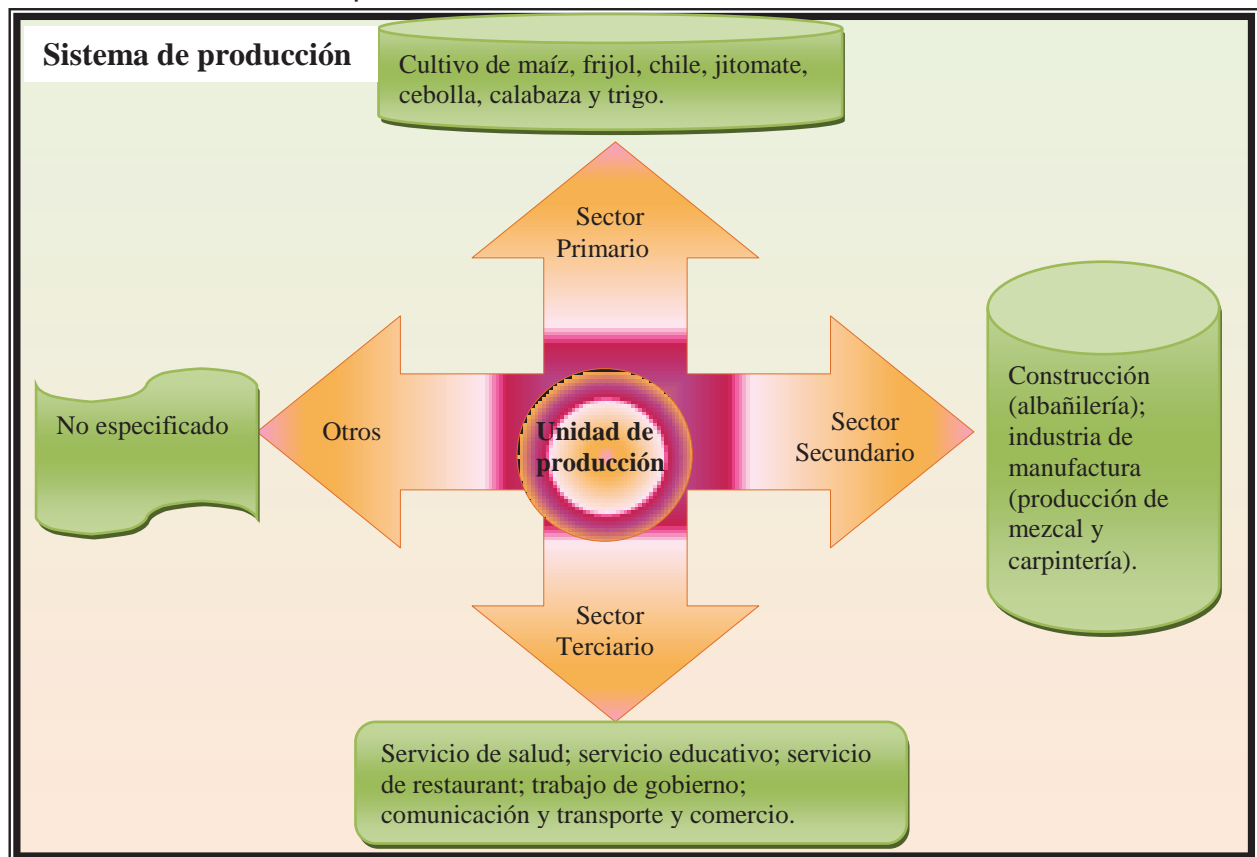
Sistema de producción

Cultivo de maíz, frijol, chile, jitomate, cebolla, calabaza y trigo.

Sector Primario

No especificado

Otros

Unidad de producción

Sector Secundario

Construcción (albañilería); industria de manufactura (producción de mezcal y carpintería).

Sector Terciario

Servicio de salud; servicio educativo; servicio de restaurant; trabajo de gobierno; comunicación y transporte y comercio.